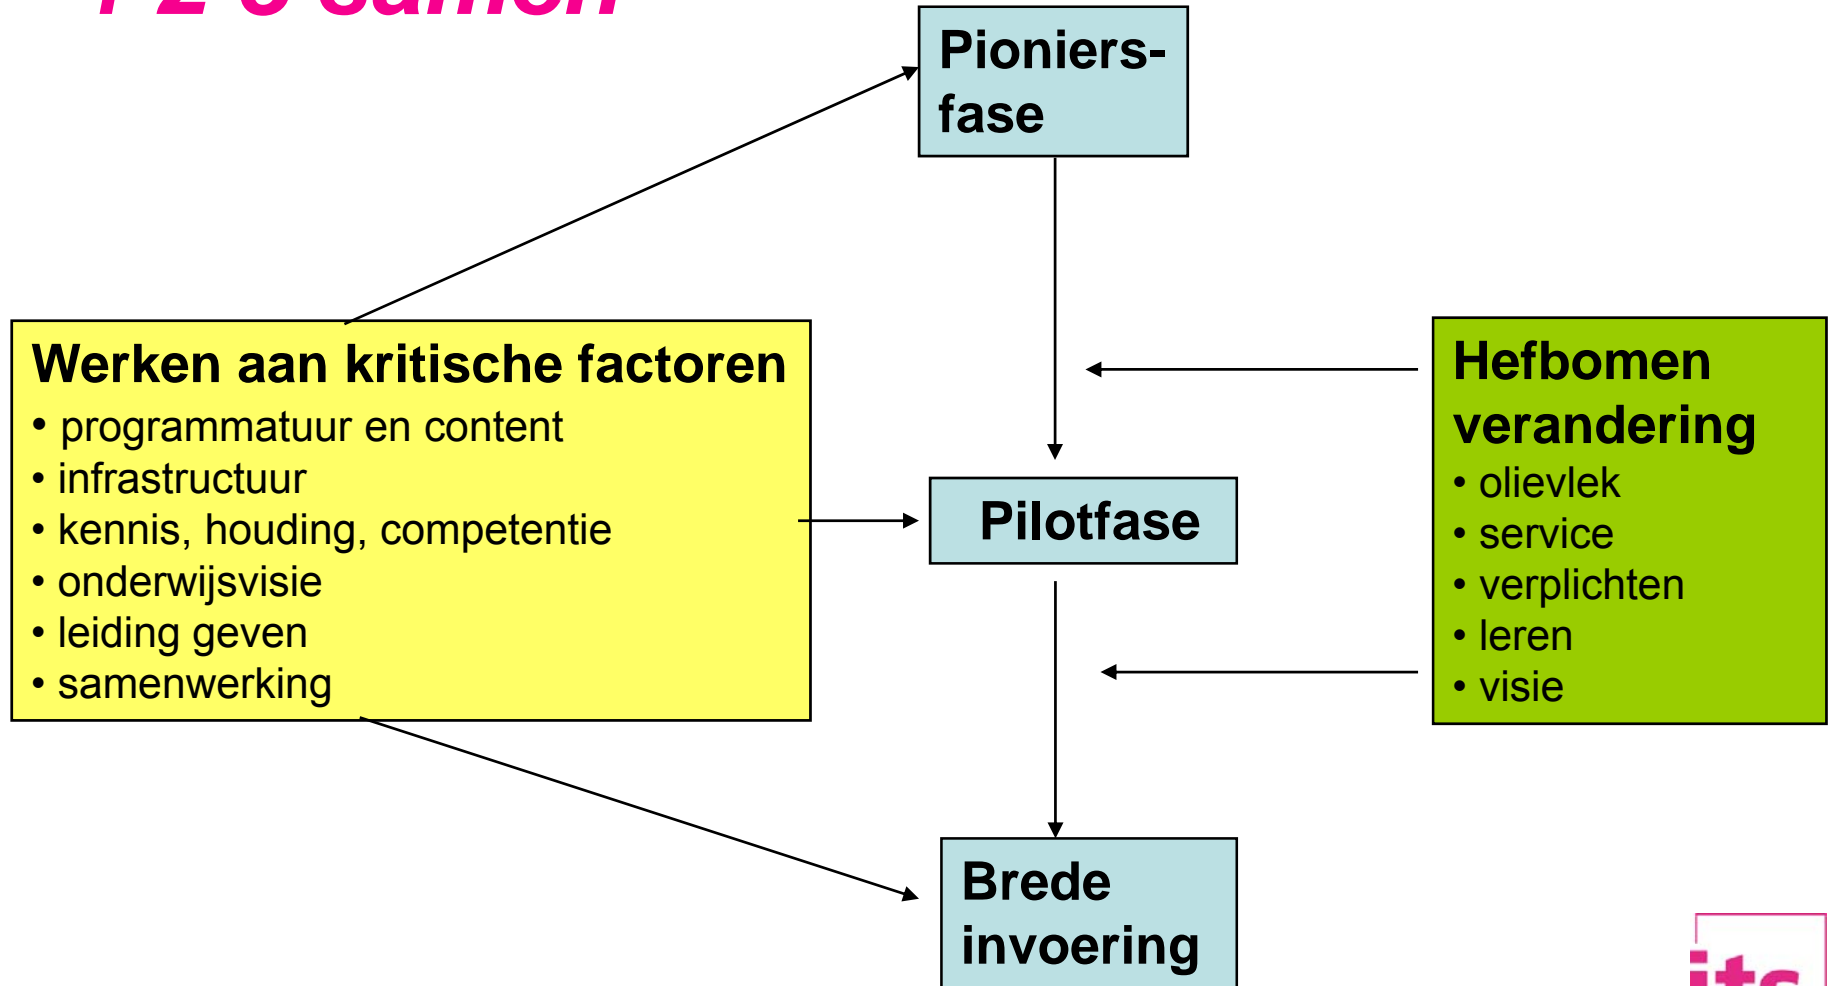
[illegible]

Pioniersfase

Werken aan kritische factoren
• programmatuur en content
• infrastructuur
• kennis, houding, competentie
• onderwijsvisie
• leiding geven
• samenwerking

Pilotfase

Hefbomen verandering
• olievlek
• service
• verplichten
• leren
• visie

Brede invoering

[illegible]